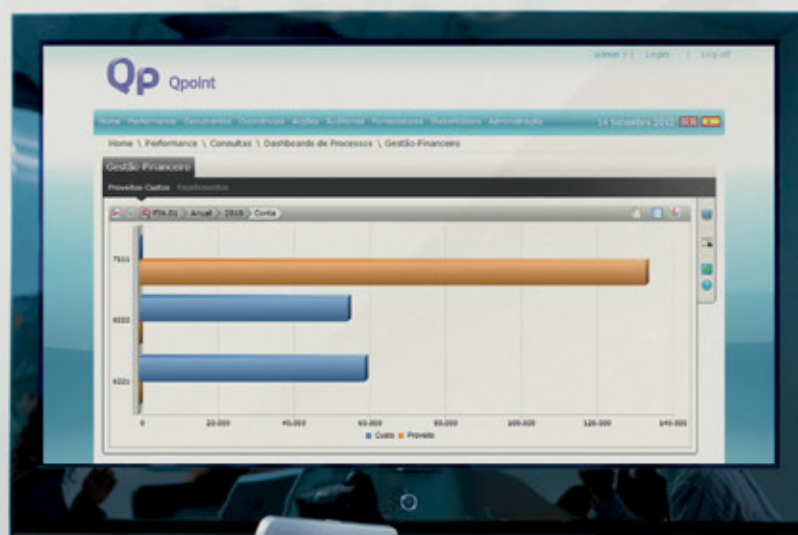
Qp Qpoint

admin | Login | Log-off

Home Performance Documentos Ocorrências Acções Auditorias Fornecedores Stakeholders Administração 14 Setembro 2012

Home \ Performance \ Consultas \ Dashboards de Processos \ Gestão-Financeiro

Gestão-Financeiro

Proveitos-Custos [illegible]

PIN.01 Anual 2010 Conta

7111

6222

6221

0 20.000 40.000 60.000 80.000 100.000 120.000 140.000

Custo Proveito